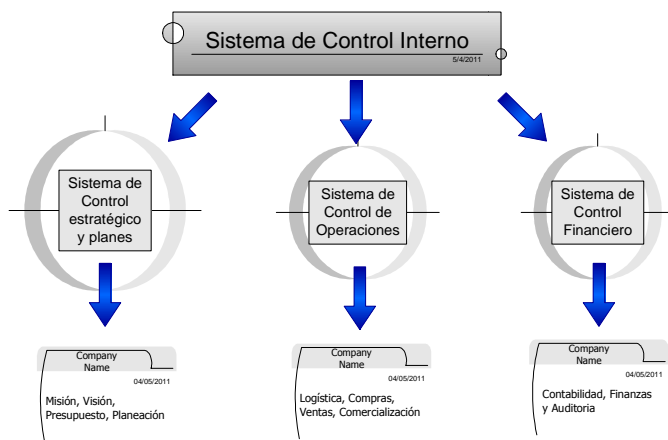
Sistema de Control Interno
5/4/2011

Sistema de Control estratégico y planes

Sistema de Control de Operaciones

Sistema de Control Financiero

Company Name
04/05/2011
Misión, Visión, Presupuesto, Planeación

Company Name
04/05/2011
Logística, Compras, Ventas, Comercialización

Company Name
04/05/2011
Contabilidad, Finanzas y Auditoria